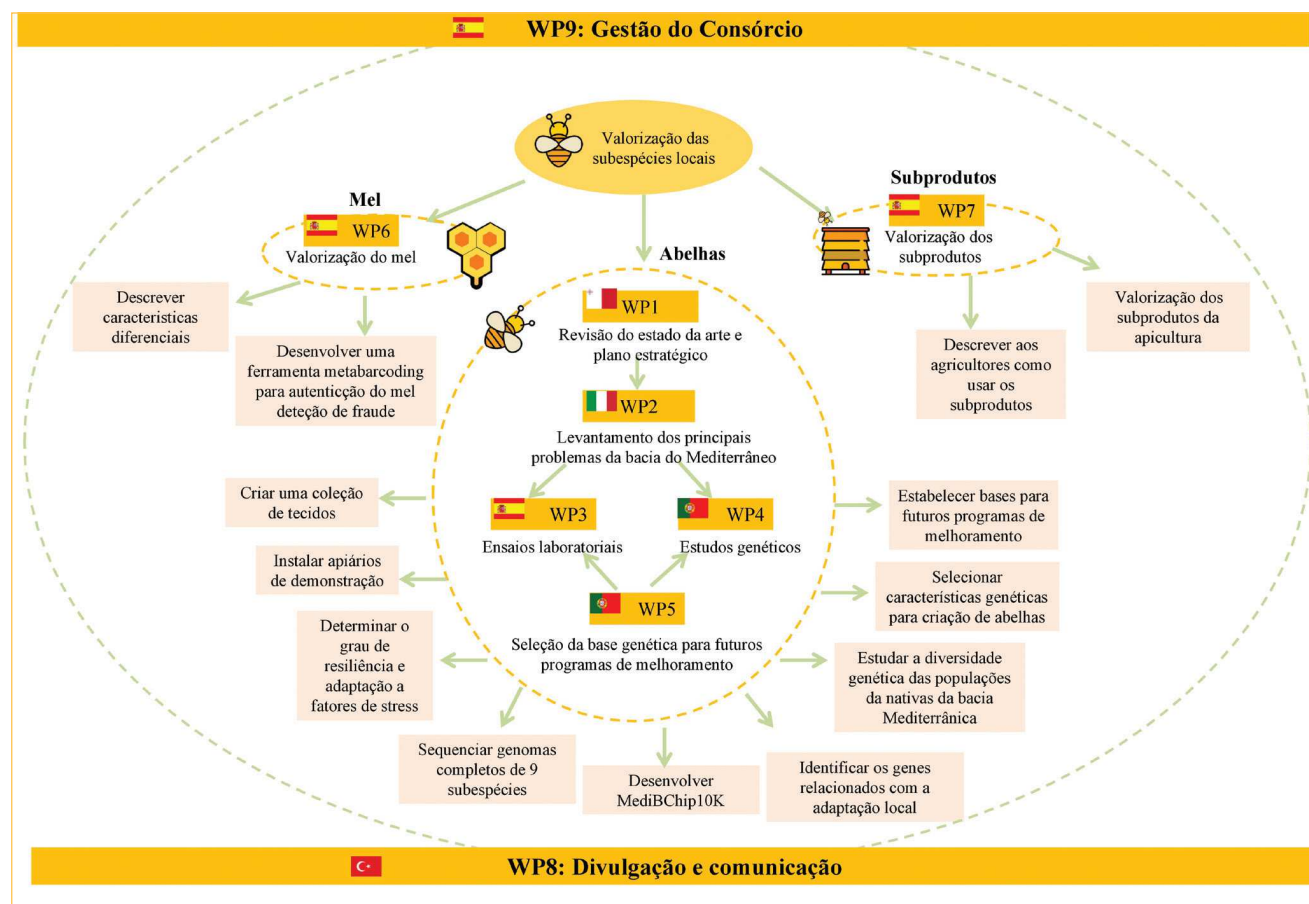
WP9: Gestão do Consórcio

Valorização das subespécies locais

Mel

WP6

Valorização do mel

Abelhas

Subprodutos

WP7

Valorização dos subprodutos

Valorização dos subprodutos da apicultura

Descrever aos agricultores como usar os subprodutos

Descrever caracteristicas diferenciais

Desenvolver uma ferramenta metabarcoding para autenticção do mel deteção de fraude

WP1

Revisão do estado da arte e plano estratégico

WP2

Levantamento dos principais problemas da bacia do Mediterrâneo

Criar uma coleção de tecidos

WP3

Ensaios laboratoriais

WP4

Estudos genéticos

Estabelecer bases para futuros programas de melhoramento

Instalar apiários de demonstração

WP5

Selecionar características genéticas para criação de abelhas

Determinar o grau de resiliência e adaptação a fatores de stress

Seleção da base genética para futuros programas de melhoramento

Estudar a diversidade genética das populações da nativas da bacia Mediterrânica

Sequenciar genomas completos de 9 subespécies

Desenvolver MediBChip10K

Identificar os genes relacionados com a adaptação local

WP8: Divulgação e comunicação